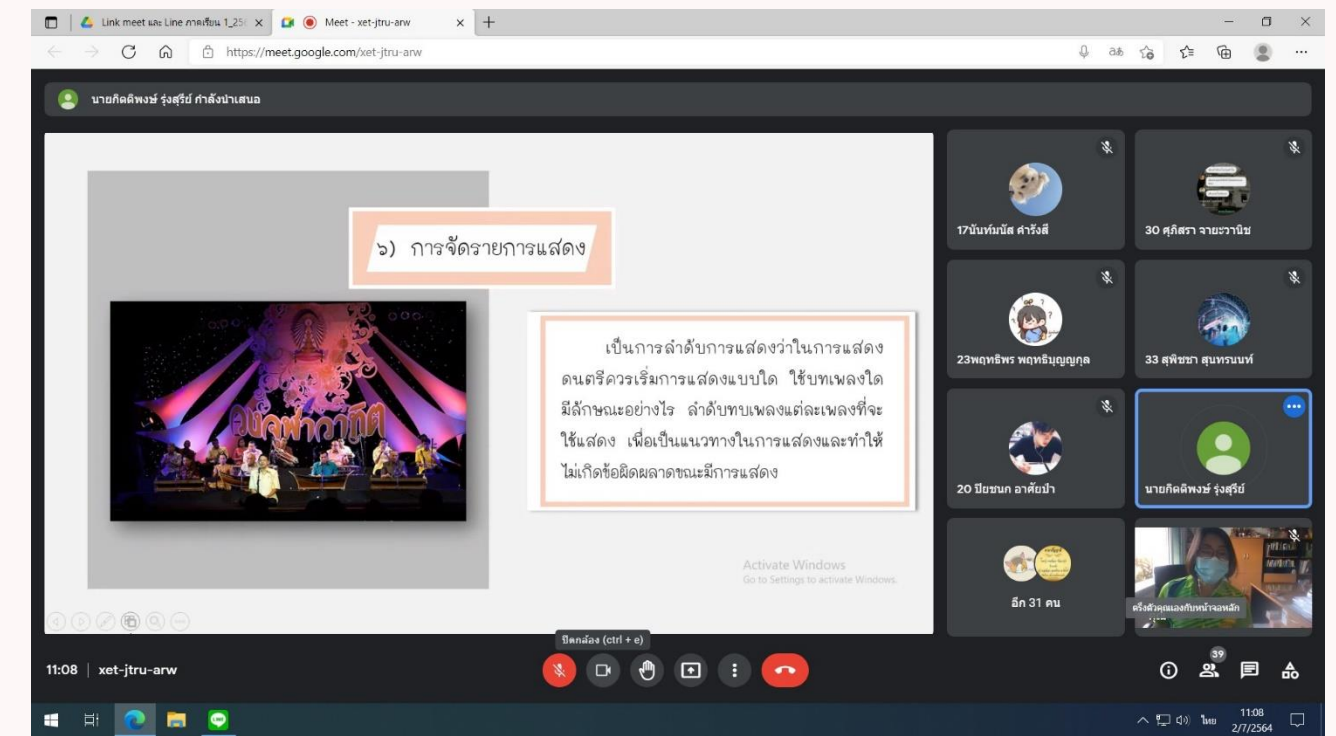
Link meet และ Line ภาคเรียน 1_256
Meet - xet-jtru-arw
https://meet.google.com/xet-jtru-arw

นายกิตติพงษ์ รุ่งสุริย์ กำลังนำเสนอ

๖) การจัดรายการแสดง

เป็นการลำดับการแสดงว่าในการแสดงดนตรีควรเริ่มการแสดงแบบใด ใช้บทเพลงใด มีลักษณะอย่างไร ลำดับบทเพลงแต่ละเพลงที่จะใช้แสดง เพื่อเป็นแนวทางในการแสดงและทำให้ไม่เกิดข้อผิดพลาดขณะมีการแสดง

Activate Windows
Go to Settings to activate Windows.

17นันท์มนัส คำรังสี
30 ศุภิสรา จายะวานิช
23พฤทธิพร พฤทธิบุญญกุล
33 สุพิชชา สุนทรนนท์
20 ปิยชนก อาศัยป่า
นายกิตติพงษ์ รุ่งสุริย์
อีก 31 คน
ครั้งตัวคุณเองกับหน้าจอหลัก

ปิดกล้อง (ctrl + e)

11:08 | xet-jtru-arw

39

11:08
2/7/2564
ไทย